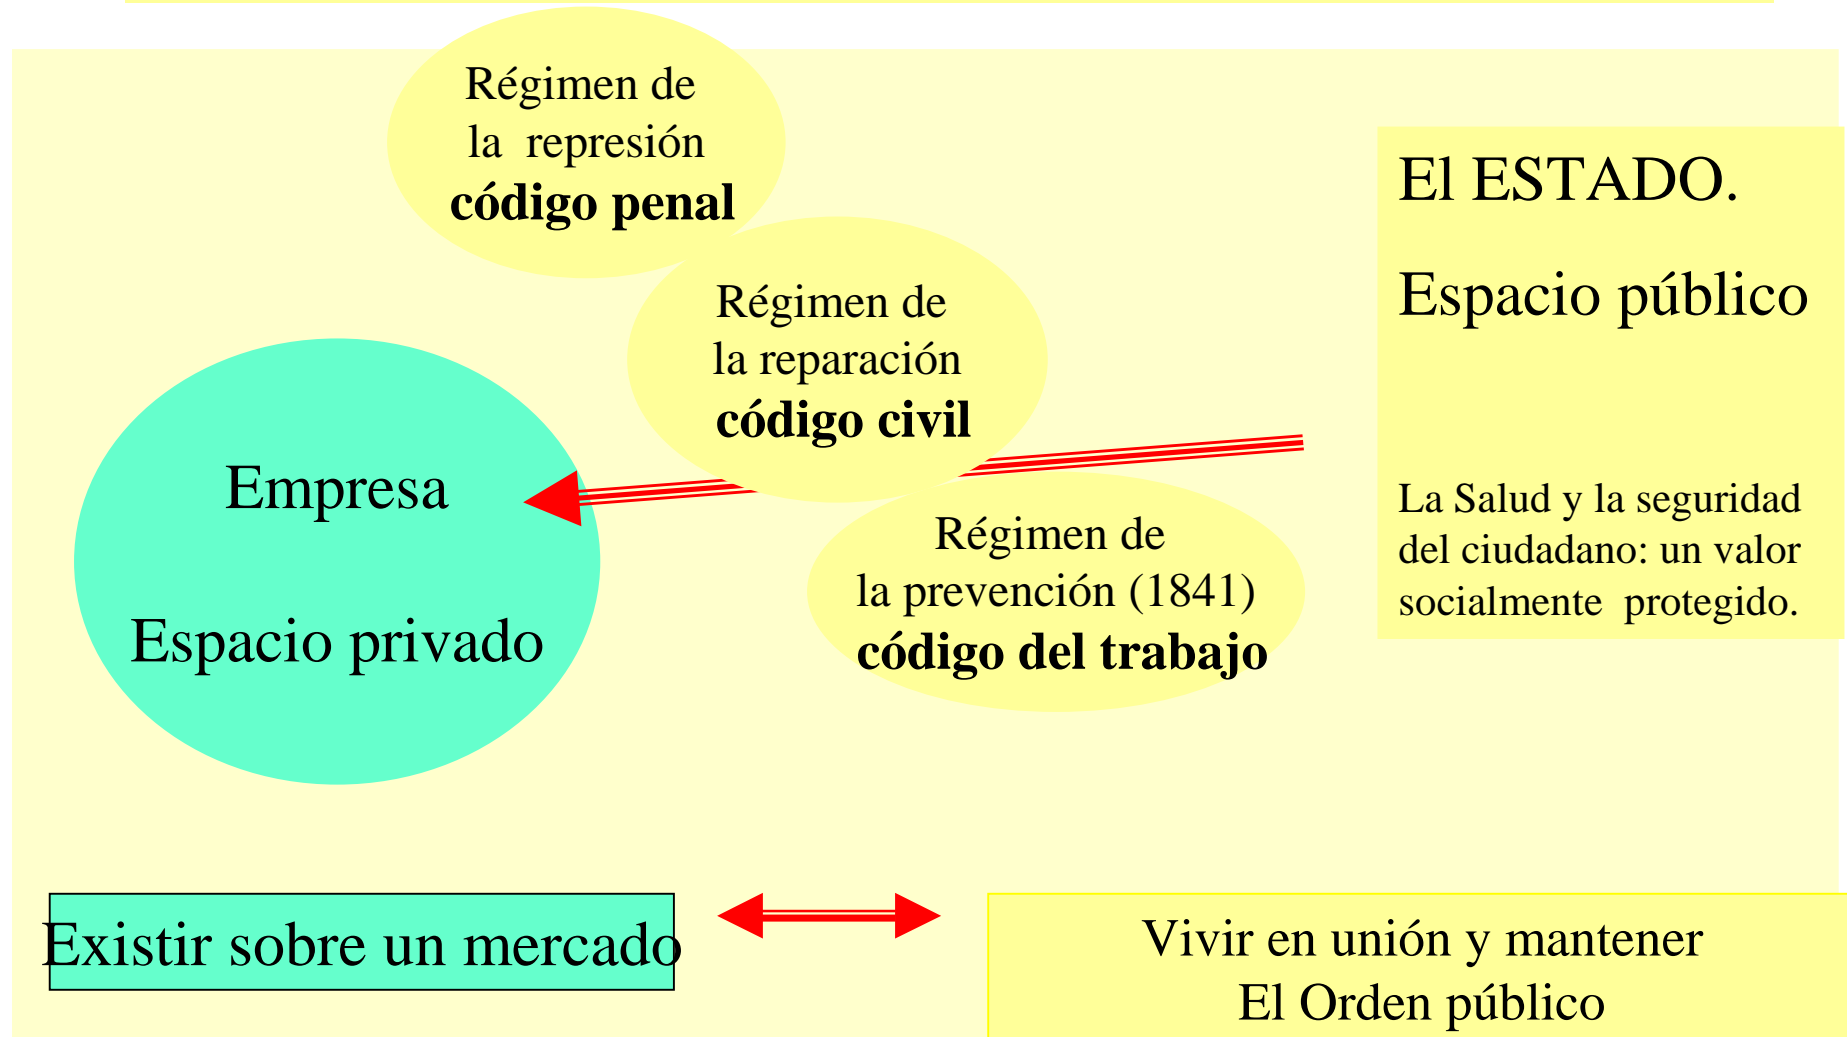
Régimen de la represión **código penal**

Régimen de la reparación **código civil**

Régimen de la prevención (1841) **código del trabajo**

El ESTADO.

Espacio público

La Salud y la seguridad del ciudadano: un valor socialmente protegido.

Empresa

Espacio privado

Existir sobre un mercado

Vivir en unión y mantener El Orden público